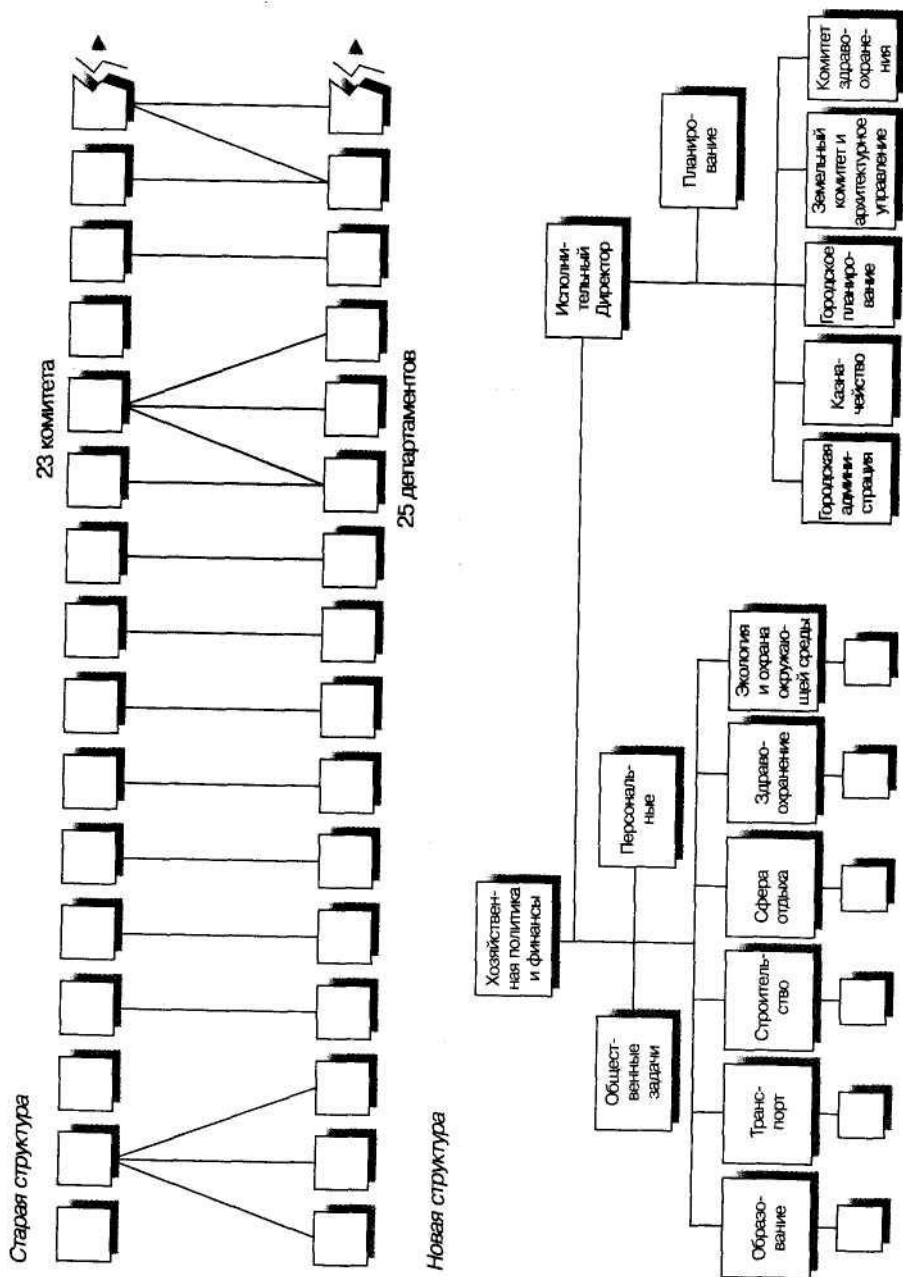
Старая структура

23 комитета

25 департаментов

Новая структура

Хозяйственная политика и финансы

Общественные задачи

Персональные

Исполнительный Директор

Планирование

Образование

Транспорт

Строительство

Сфера отдыха

Здравоохранение

Экология и охрана окружающей среды

Городская администрация

Казначейство

Городское планирование

Земельный комитет и архитектурное управление

Комитет здравоохранения